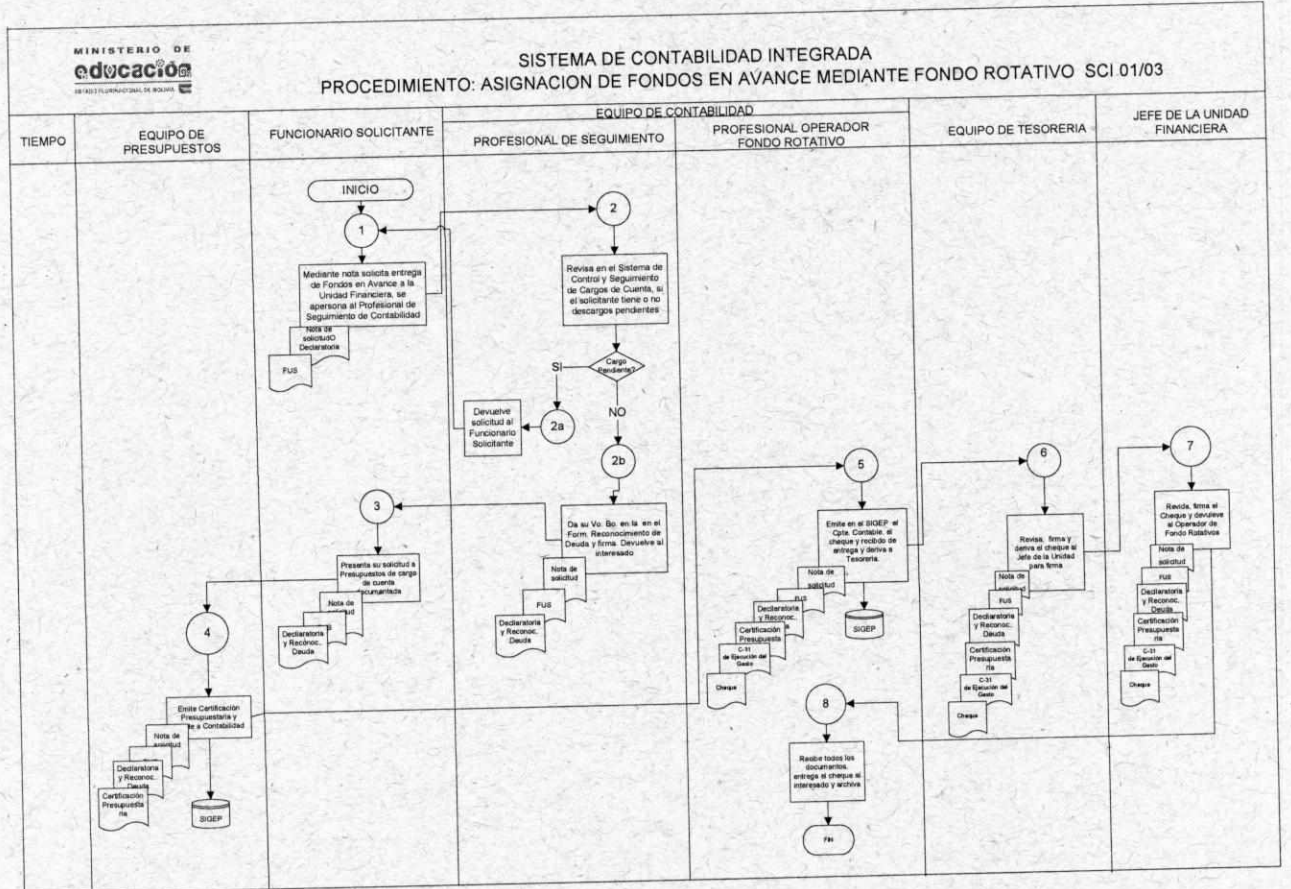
MINISTERIO DE
educación
ESTADO PLURINACIONAL DE BOLIVIA

SISTEMA DE CONTABILIDAD INTEGRADA
PROCEDIMIENTO: ASIGNACION DE FONDOS EN AVANCE MEDIANTE FONDO ROTATIVO SCI 01/03

EQUIPO DE CONTABILIDAD

| TIEMPO | EQUIPO DE PRESUPUESTOS | FUNCIONARIO SOLICITANTE | PROFESIONAL DE SEGUIMIENTO | PROFESIONAL OPERADOR FONDO ROTATIVO | EQUIPO DE TESORERIA | JEFE DE LA UNIDAD FINANCIERA |
|---|---|---|---|---|---|---|

INICIO

1

Mediante nota solicita entrega de Fondos en Avance a la Unidad Financiera, se apersona al Profesional de Seguimiento de Contabilidad

Nota de solicitud Declaratoria

FUS

2

Revisa en el Sistema de Control y Seguimiento de Cargos de Cuenta, si el solicitante tiene o no descargos pendientes

Cargo Pendiente?

SI

NO

Devuelve solicitud al Funcionario Solicitante

2a

2b

Da su Vo. Bo. en la en el Form. Reconocimiento de Deuda y firma. Devuelve al interesado

Nota de solicitud

FUS

Declaratoria y Reconoc. Deuda

3

Presenta su solicitud a Presupuestos de carga de cuenta documentada

Nota de solicitud

Declaratoria y Reconoc. Deuda

4

Emite Certificación Presupuestaria y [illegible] a Contabilidad

Nota de solicitud

Declaratoria y Reconoc. Deuda

Certificación Presupuestaria

SIGEP

5

Emite en el SIGEP el Cpte. Contable, el cheque y recibo de entrega y deriva a Tesorería.

Nota de solicitud

Declaratoria y Reconoc. Deuda

Certificación Presupuestaria

C-31 de Ejecución del Gasto

Cheque

SIGEP

6

Revisa, firma y deriva el cheque al Jefe de la Unidad para firma

Nota de solicitud

FUS

Declaratoria y Reconoc. Deuda

Certificación Presupuestaria

C-31 de Ejecución del Gasto

Cheque

7

Revisa, firma el Cheque y devuelve al Operador de Fondo Rotativo

Nota de solicitud

FUS

Declaratoria y Reconoc. Deuda

Certificación Presupuestaria

C-31 de Ejecución del Gasto

Cheque

8

Recibe todos los documentos, entrega el cheque al interesado y archiva

Fin